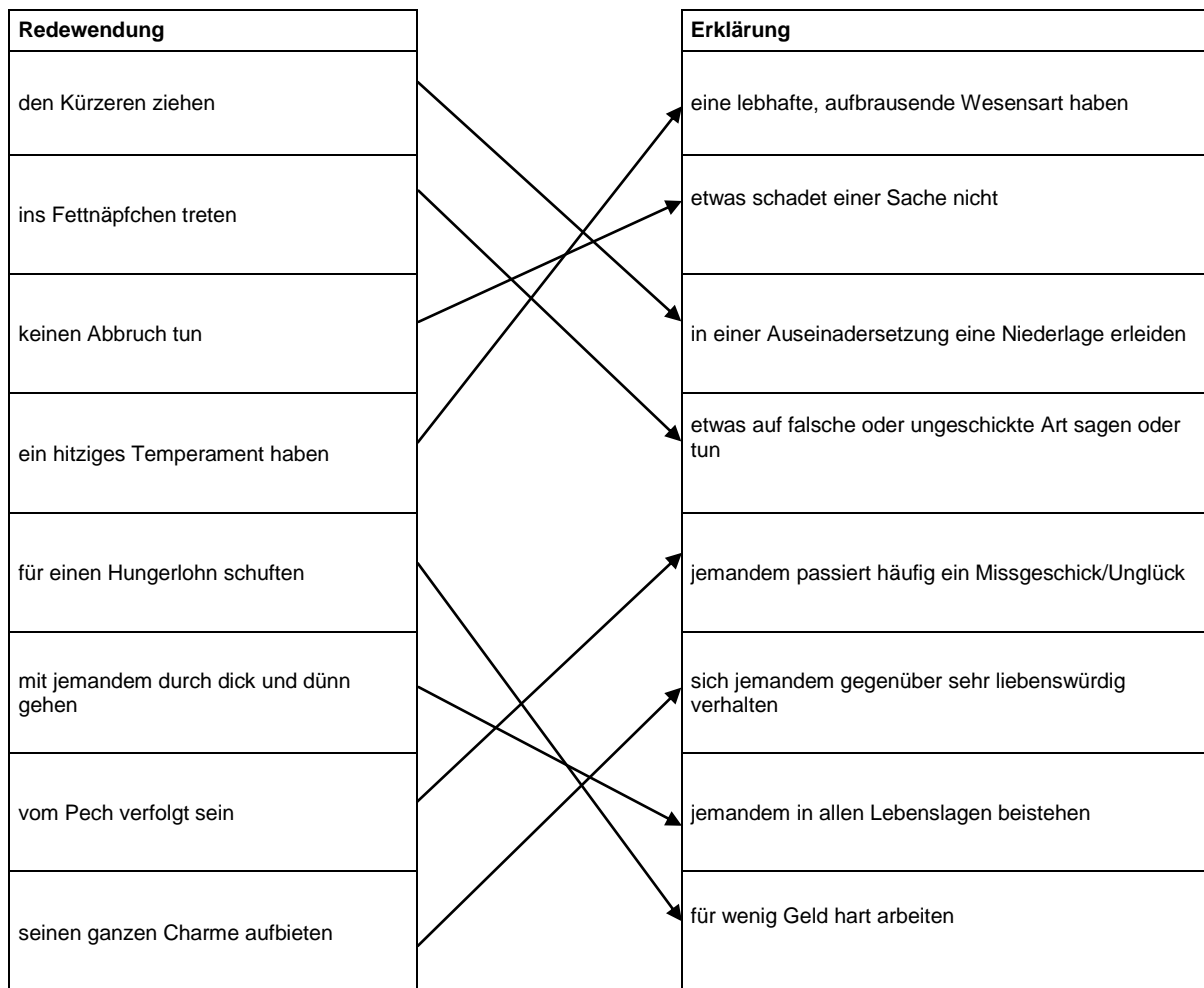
| Redewendung |
|---|
| den Kürzeren ziehen |
| ins Fettnäpfchen treten |
| keinen Abbruch tun |
| ein hitziges Temperament haben |
| für einen Hungerlohn schuften |
| mit jemandem durch dick und dünn gehen |
| vom Pech verfolgt sein |
| seinen ganzen Charme aufbieten |

| Erklärung |
|---|
| eine lebhafte, aufbrausende Wesensart haben |
| etwas schadet einer Sache nicht |
| in einer Auseinadersetzung eine Niederlage erleiden |
| etwas auf falsche oder ungeschickte Art sagen oder tun |
| jemandem passiert häufig ein Missgeschick/Unglück |
| sich jemandem gegenüber sehr liebenswürdig verhalten |
| jemandem in allen Lebenslagen beistehen |
| für wenig Geld hart arbeiten |